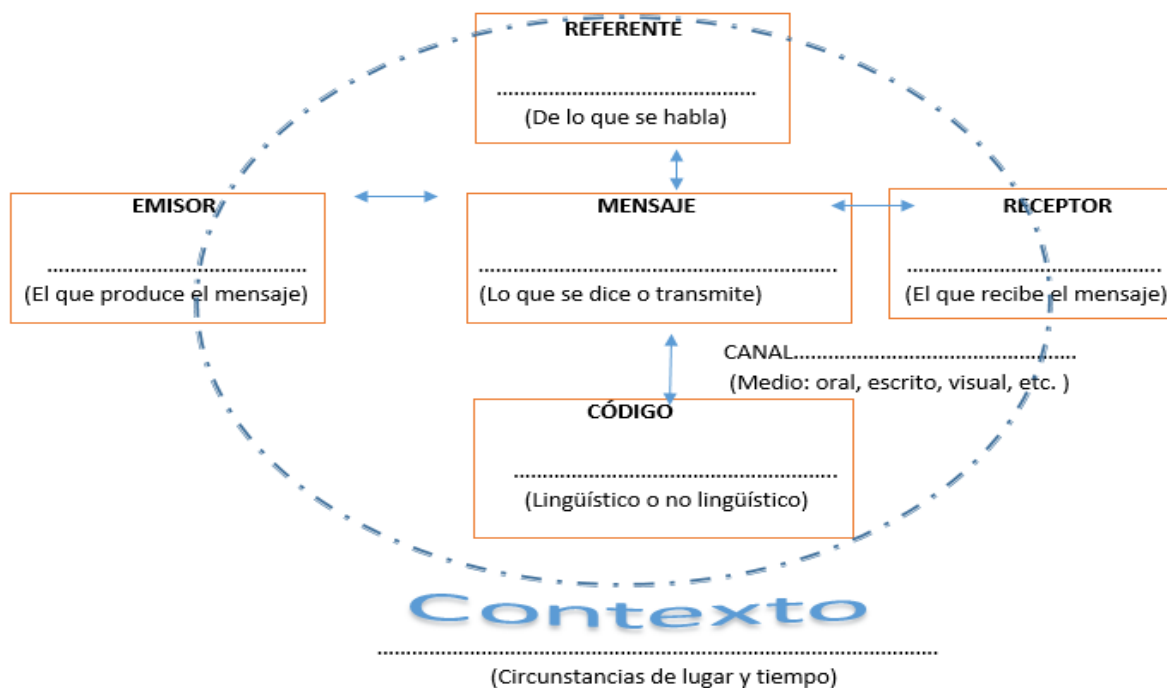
REFERENTE

..........................................
(De lo que se habla)

EMISOR

..........................................
(El que produce el mensaje)

MENSAJE

..........................................
(Lo que se dice o transmite)

RECEPTOR

..........................................
(El que recibe el mensaje)

CANAL..........................................
(Medio: oral, escrito, visual, etc. )

CÓDIGO

..........................................
(Lingüístico o no lingüístico)

Contexto

..........................................
(Circunstancias de lugar y tiempo)